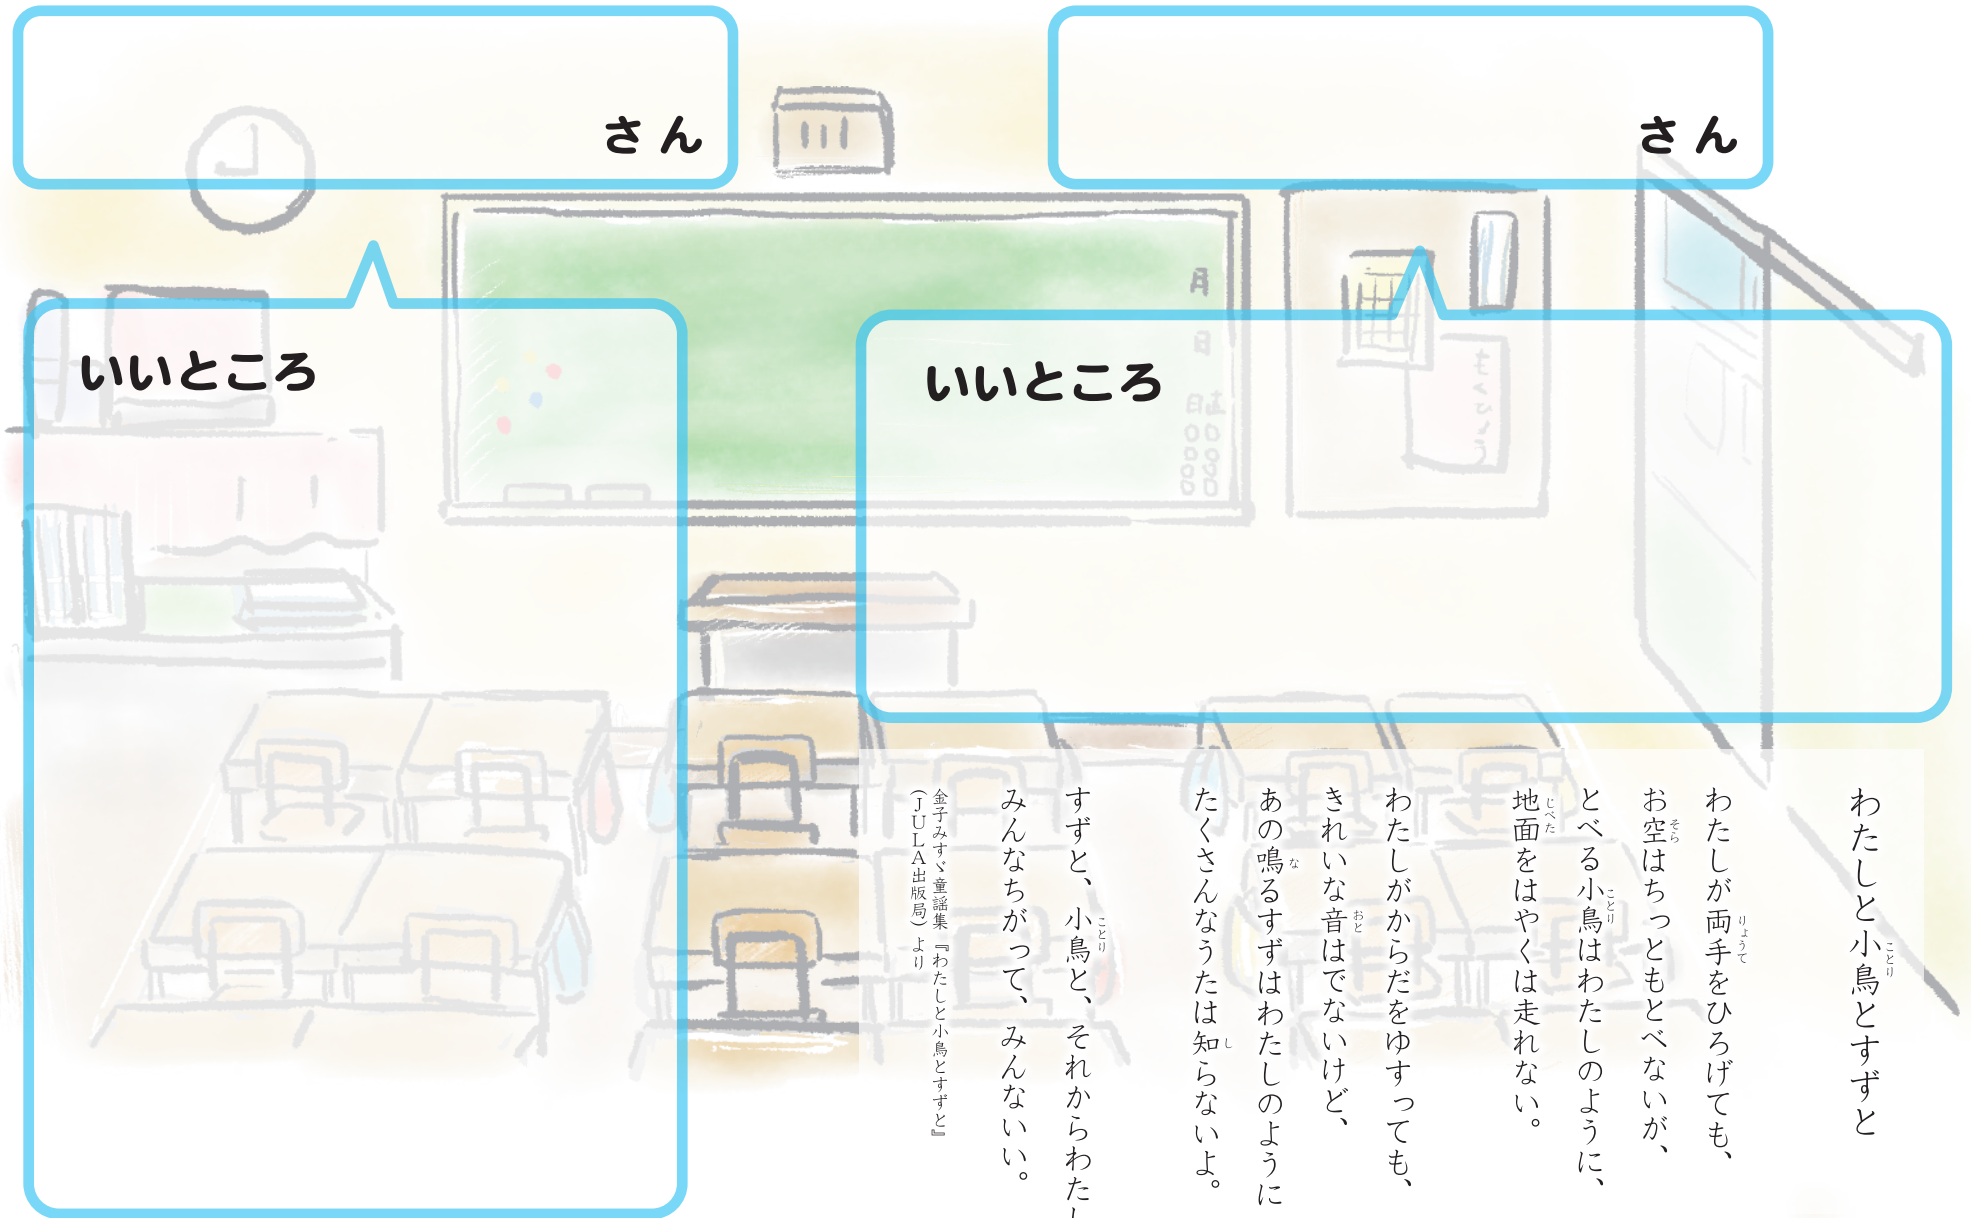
さん

さん

いいところ

いいところ

わたしと小鳥とすずと

わたしが両手をひろげても、
お空はちっともとべないが、
とべる小鳥はわたしのように、
地面をはやくは走れない。

わたしがからだをゆすっても、
きれいな音はでないけど、
あの鳴るすずはわたしのように
たくさんなうたは知らないよ。

すずと、小鳥と、それからわた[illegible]
みんなちがって、みんないい。

金子みすゞ童謡集『わたしと小鳥とすずと』
（JULA出版局）より